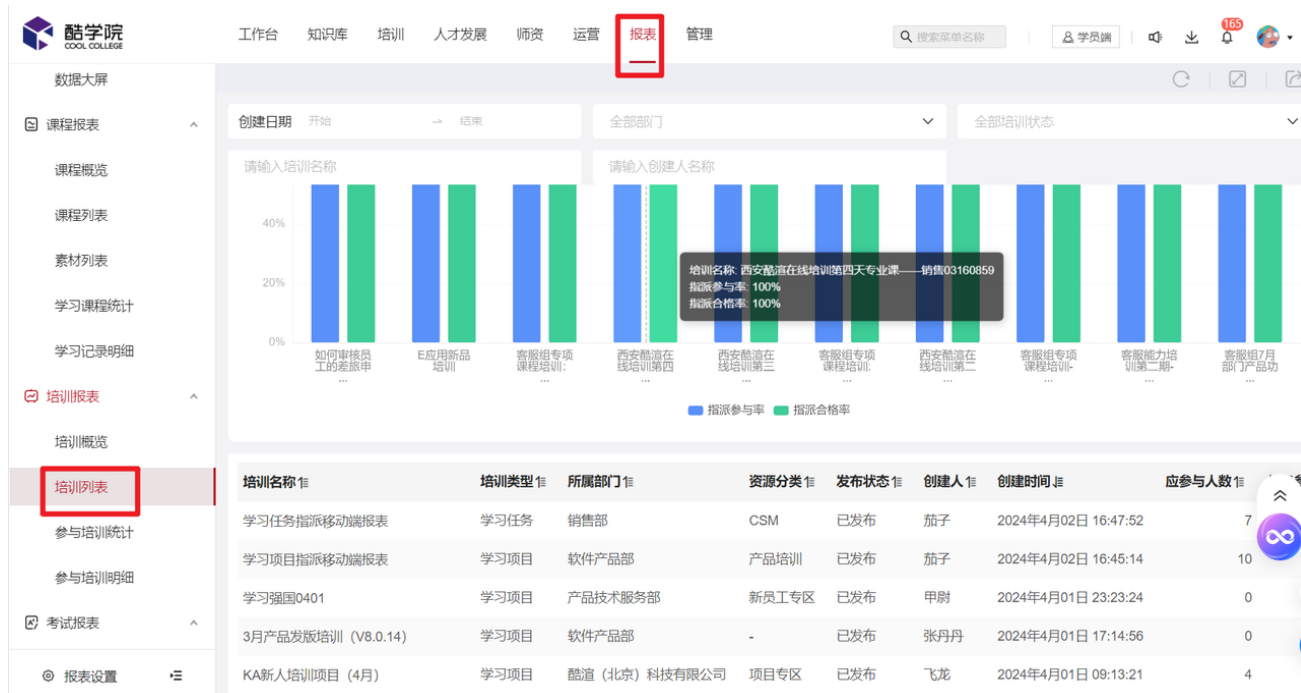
酷学院
COOL COLLEGE

工作台 知识库 培训 人才发展 师资 运营 报表 管理

搜索菜单名称

学员端

165

数据大屏

课程报表

课程概览

课程列表

素材列表

学习课程统计

学习记录明细

培训报表

培训概览

培训列表

参与培训统计

参与培训明细

考试报表

报表设置

创建日期 开始 → 结束

全部部门

全部培训状态

请输入培训名称

请输入创建人名称

40%

20%

0%

如何审核员工的差旅申...

E应用新品培训

客服组专项课程培训:...

西安酷渲在线培训第四...

西安酷渲在线培训第三...

客服组专项课程培训:...

西安酷渲在线培训第二...

客服组专项课程培训-...

客服能力培训第二期-...

客服组7月部门产品动...

培训名称: 西安酷渲在线培训第四天专业课——销售03160859
指派参与率: 100%
指派合格率: 100%

指派参与率 指派合格率

| 培训名称 | 培训类型 | 所属部门 | 资源分类 | 发布状态 | 创建人 | 创建时间 | 应参与人数 |
|---|---|---|---|---|---|---|---|
| 学习任务指派移动端报表 | 学习任务 | 销售部 | CSM | 已发布 | 茄子 | 2024年4月02日 16:47:52 | 7 |
| 学习项目指派移动端报表 | 学习项目 | 软件产品部 | 产品培训 | 已发布 | 茄子 | 2024年4月02日 16:45:14 | 10 |
| 学习强国0401 | 学习项目 | 产品技术服务部 | 新员工专区 | 已发布 | 甲尉 | 2024年4月01日 23:23:24 | 0 |
| 3月产品发版培训（V8.0.14) | 学习项目 | 软件产品部 | - | 已发布 | 张丹丹 | 2024年4月01日 17:14:56 | 0 |
| KA新人培训项目（4月） | 学习项目 | 酷渲（北京）科技有限公司 | 项目专区 | 已发布 | 飞龙 | 2024年4月01日 09:13:21 | 4 |